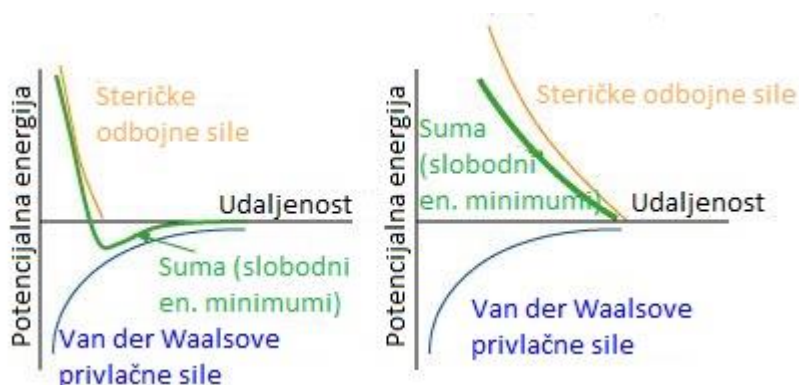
Potencijalna energija

Steričke odbojne sile

Udaljenost

Suma (slobodni en. minimumi)

Van der Waalsove privlačne sile

Potencijalna energija

Steričke odbojne sile

Suma (slobodni en. minimumi)

Udaljenost

Van der Waalsove privlačne sile